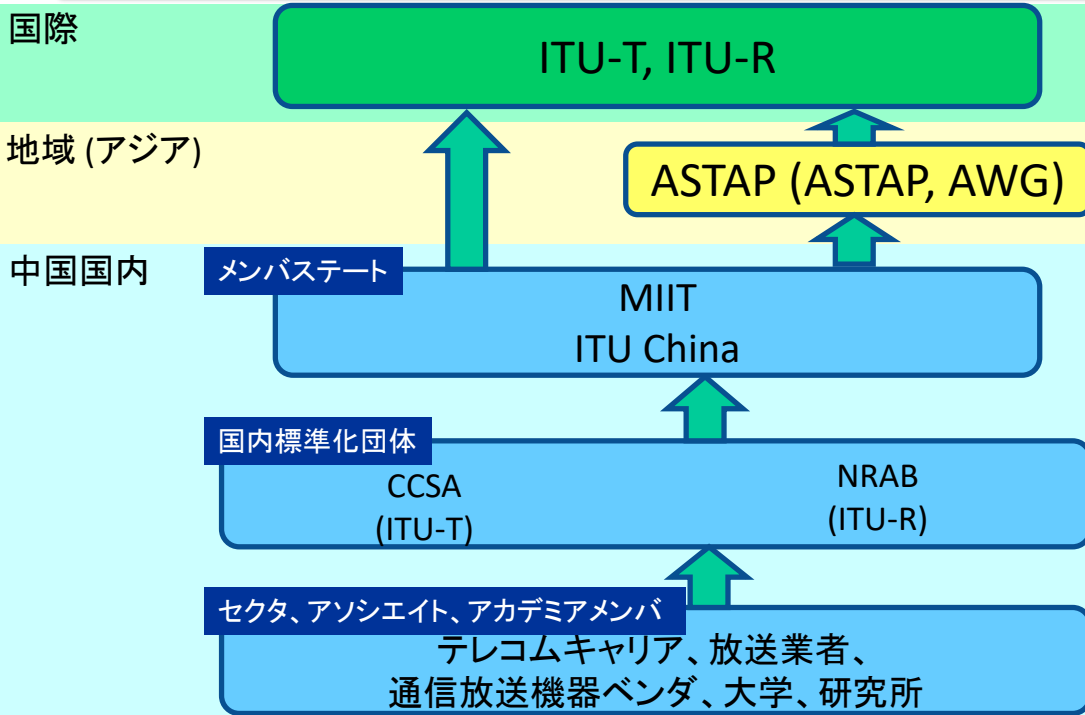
国際

ITU-T, ITU-R

地域 (アジア)

ASTAP (ASTAP, AWG)

中国国内

メンバステート

MIIT
ITU China

国内標準化団体

CCSA
(ITU-T)

NRAB
(ITU-R)

セクタ、アソシエイト、アカデミアメンバ

テレコムキャリア、放送業者、
通信放送機器ベンダ、大学、研究所